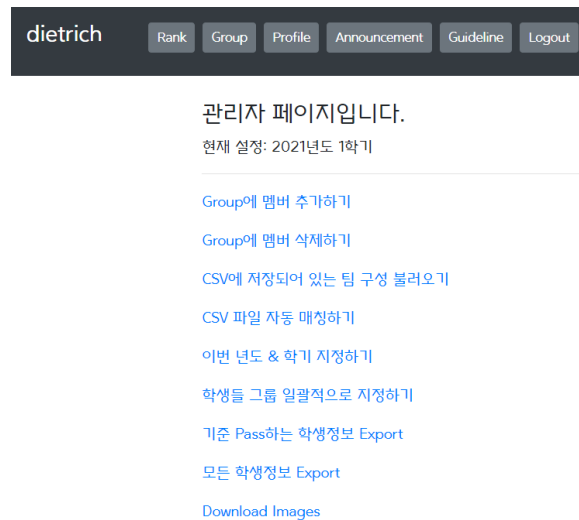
dietrich

Rank Group Profile Announcement Guideline Logout

관리자 페이지입니다.

현재 설정: 2021년도 1학기

Group에 멤버 추가하기

Group에 멤버 삭제하기

CSV에 저장되어 있는 팀 구성 불러오기

CSV 파일 자동 매칭하기

이번 년도 & 학기 지정하기

학생들 그룹 일괄적으로 지정하기

기준 Pass하는 학생정보 Export

모든 학생정보 Export

Download Images